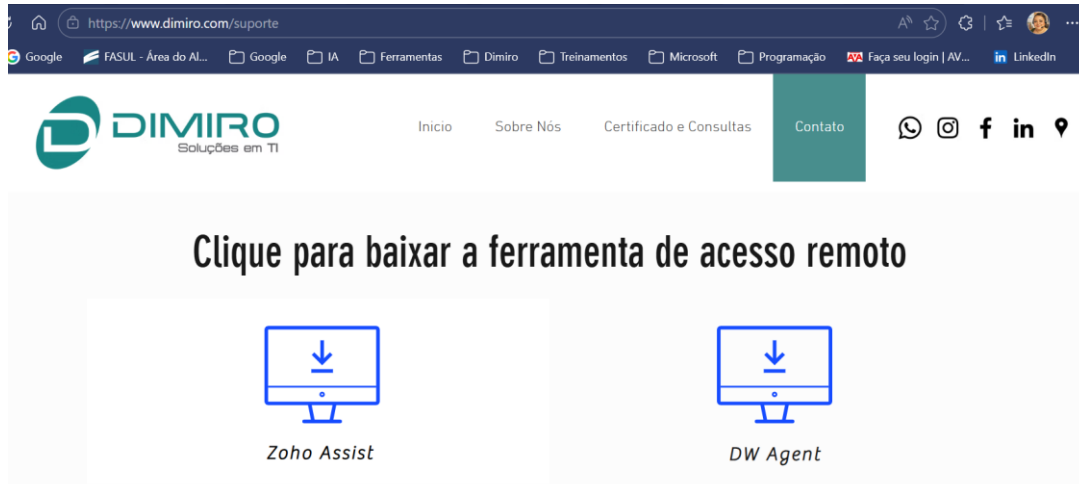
https://www.dimiro.com/suporte

Google FASUL - Área do Al... Google IA Ferramentas Dimiro Treinamentos Microsoft Programação Faça seu login | AV... LinkedIn

DIMIRO
Soluções em TI

Inicio Sobre Nós Certificado e Consultas Contato

Clique para baixar a ferramenta de acesso remoto

Zoho Assist

DW Agent